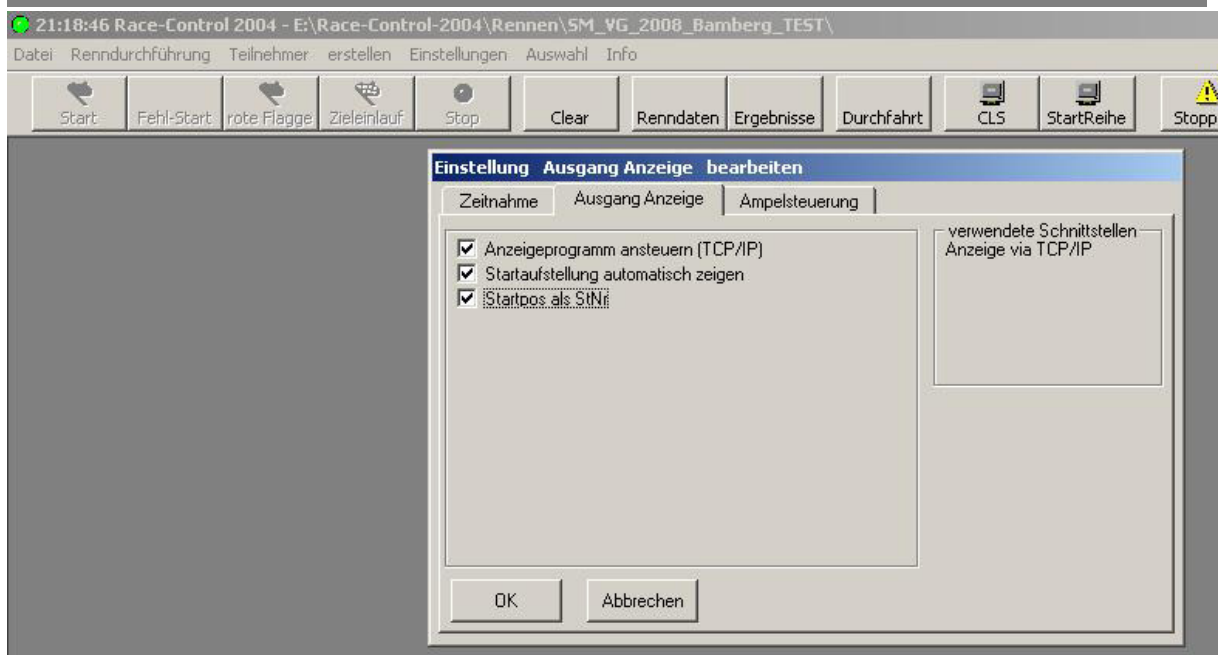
21:18:46 Race-Control 2004 - E:\Race-Control-2004\Rennen\SM_VG_2008_Bamberg_TEST\

Datei Renndurchführung Teilnehmer erstellen Einstellungen Auswahl Info

Start Fehl-Start rote Flagge Zieleinlauf Stop Clear Renndaten Ergebnisse Durchfahrt CLS StartReihe Stopp

Einstellung Ausgang Anzeige bearbeiten

Zeitnahme Ausgang Anzeige Ampelsteuerung

Anzeigeprogramm ansteuern (TCP/IP)
Startaufstellung automatisch zeigen
Startpos als StNr

verwendete Schnittstellen
Anzeige via TCP/IP

OK Abbrechen